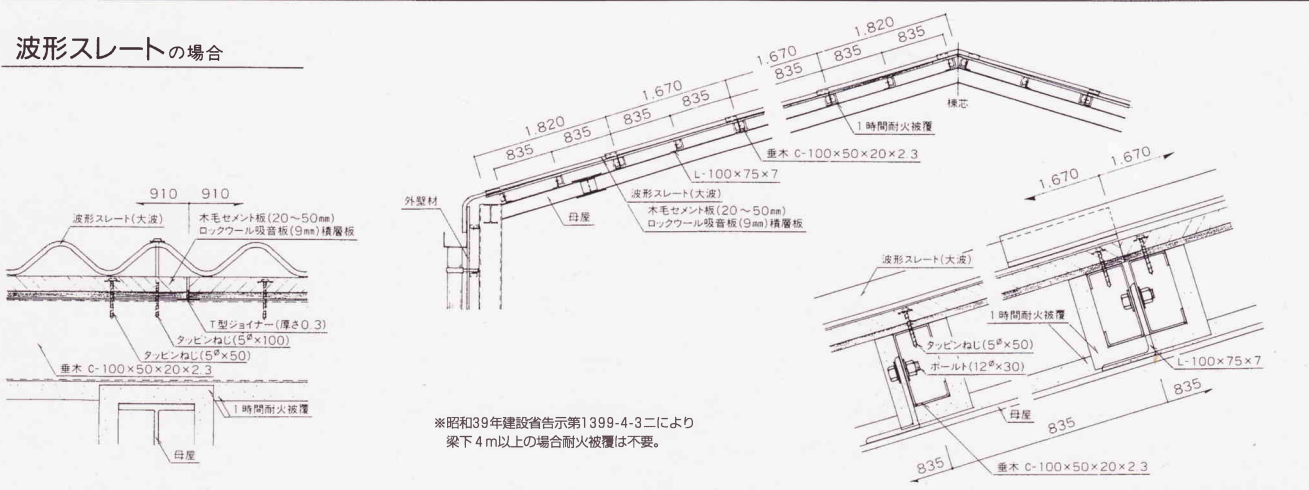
波形スレートの場合

910　910
波形スレート(大波)
木毛セメント板(20～50mm)
ロックウール吸音板(9mm)積層板
T型ジョイナー(厚さ0.3)
タッピンねじ($5^{\phi}$×100)
タッピンねじ($5^{\phi}$×50)
垂木 C-100×50×20×2.3
1時間耐火被覆
母屋

1.820　1.670　1.670　1.820
835　835　835　835　835　835　835
棟志
1時間耐火被覆
垂木 C-100×50×20×2.3
L-100×75×7
波形スレート(大波)
木毛セメント板(20～50mm)
ロックウール吸音板(9mm)積層板
外壁材
母屋

※昭和39年建設省告示第1399-4-3ニにより
梁下4m以上の場合耐火被覆は不要。

1.670　1.670
波形スレート(大波)
1時間耐火被覆
タッピンねじ($5^{\phi}$×50)
ボールト($12^{\phi}$×30)
L-100×75×7
835
母屋
835
835
垂木 C-100×50×20×2.3